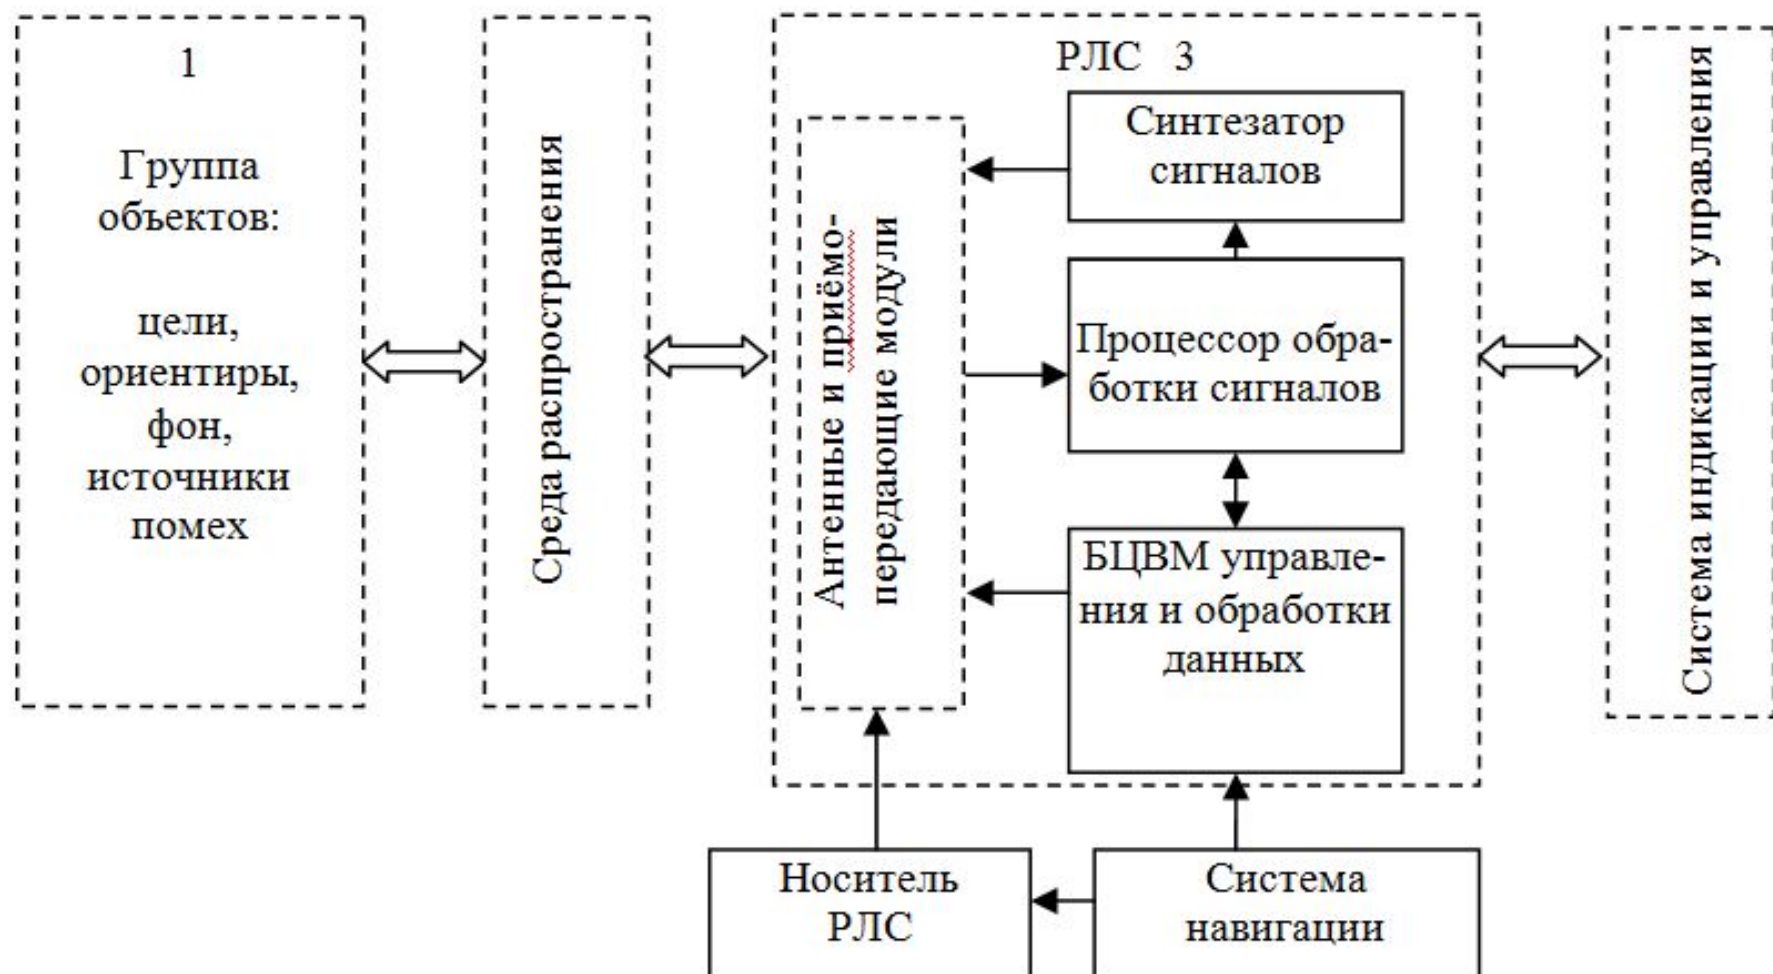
1

Группа объектов:

цели, ориентиры, фон, источники помех

Среда распространения

РЛС 3

Антенные и приёмо-передающие модули

Синтезатор сигналов

Процессор обработки сигналов

БЦВМ управления и обработки данных

Система индикации и управления

Носитель РЛС

Система навигации